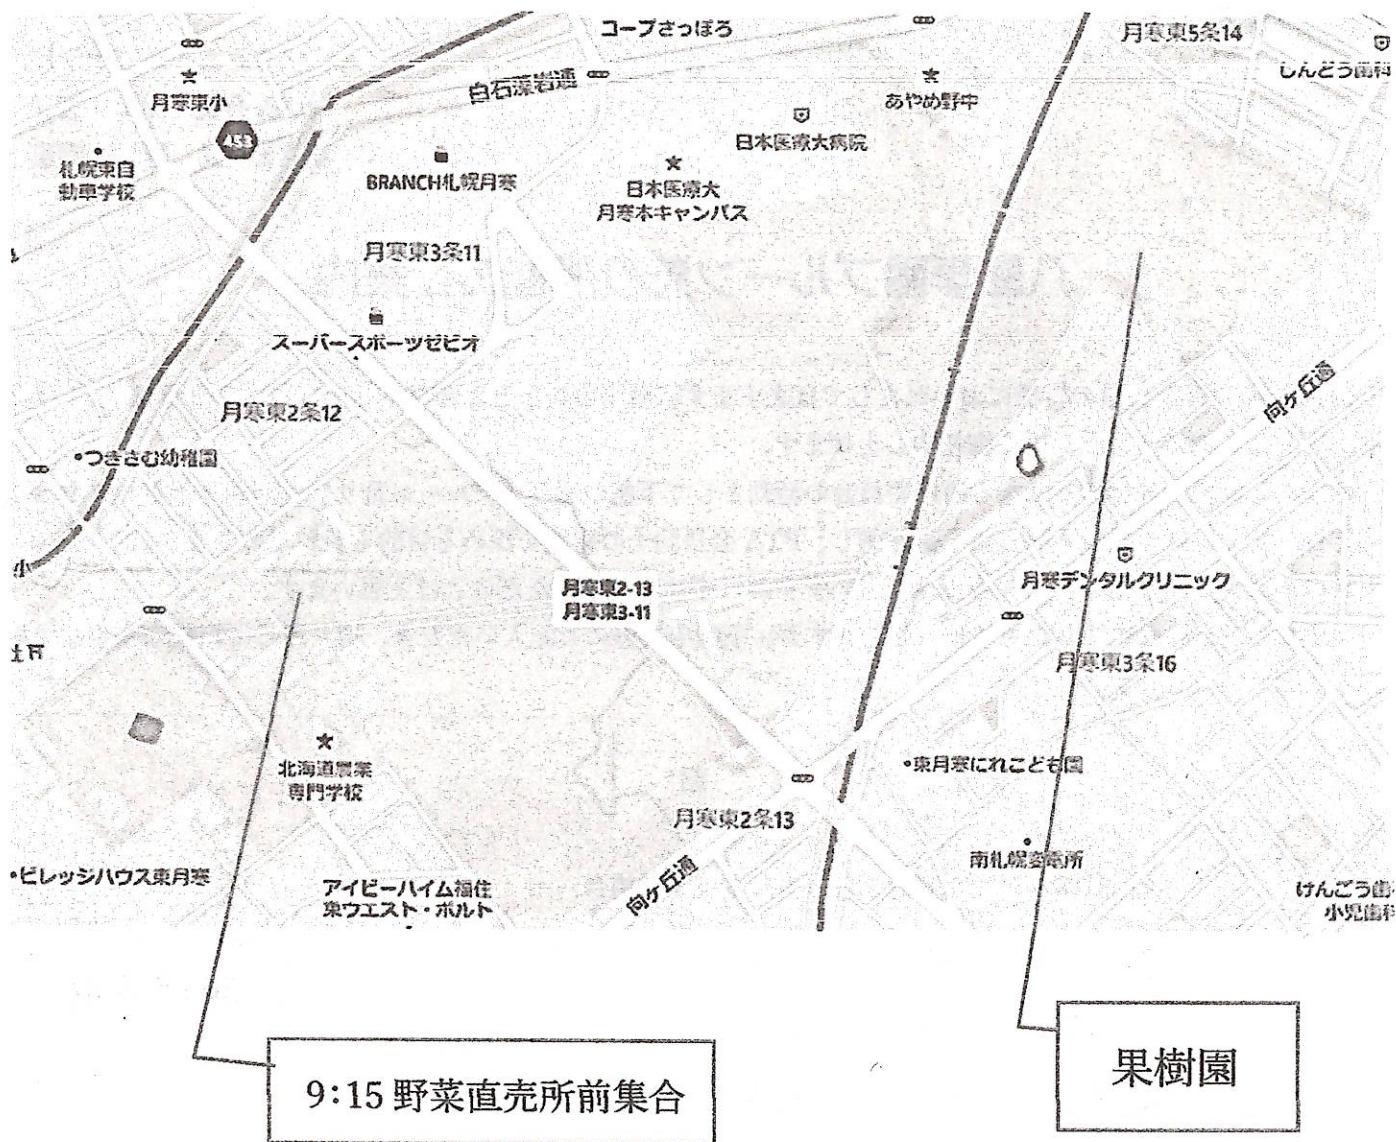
コープさっぽろ
月寒東5条14
しんどう歯科
月寒東小
白石藻岩通
あやめ野中
453
日本医療大病院
札幌東自動車学校
BRANCH札幌月寒
日本医療大
月寒本キャンパス
月寒東3条11
スーパースポーツゼビオ
向ケ丘通
月寒東2条12
•つきさむ幼稚園
月寒デンタルクリニック
月寒東2-13
月寒東3-11
月寒東3条16
北海道農業専門学校
•東月寒にれこども園
月寒東2条13
南札幌葬斎所
•ビレッジハウス東月寒
アイビーハイム福住東ウエスト・ポルト
向ケ丘通
けんごう歯科小児歯科
9:15 野菜直売所前集合
果樹園